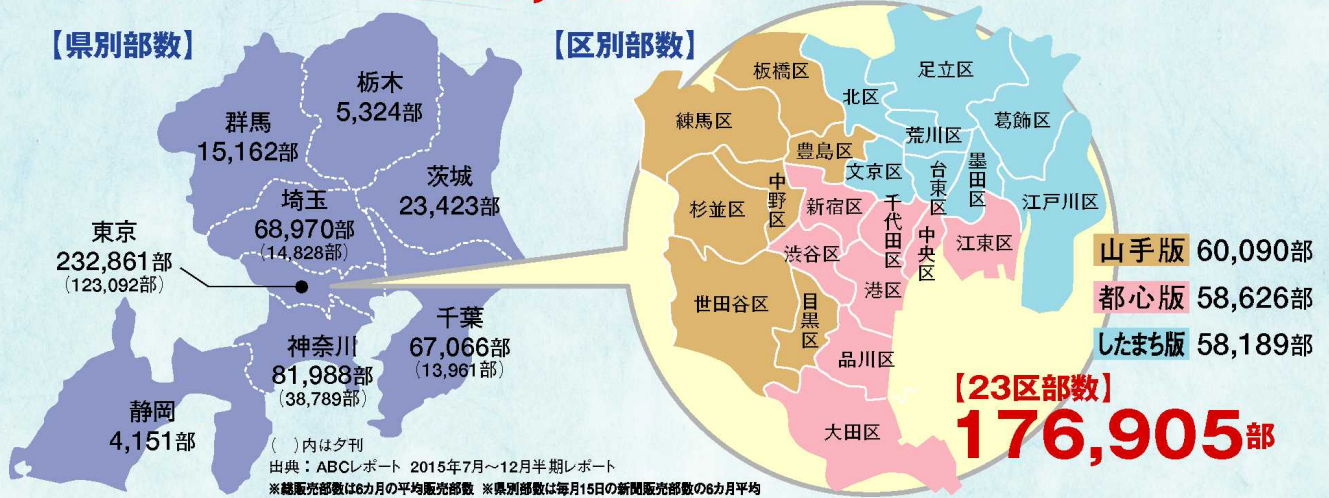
【県別部数】

栃木
5,324部

群馬
15,162部

茨城
23,423部

埼玉
68,970部
(14,828部)

東京
232,861部
(123,092部)

千葉
67,066部
(13,961部)

神奈川
81,988部
(38,789部)

静岡
4,151部

( )内は夕刊
出典：ABCレポート 2015年7月～12月半期レポート
※総販売部数は6カ月の平均販売部数 ※県別部数は毎月15日の新聞販売部数の6カ月平均

【区別部数】

板橋区
足立区
北区
練馬区
荒川区
葛飾区
豊島区
文京区
台東区
墨田区
中野区
杉並区
新宿区
千代田区
江戸川区
中央区
渋谷区
江東区
港区
世田谷区
目黒区
品川区
大田区

山手版 60,090部
都心版 58,626部
したまち版 58,189部

【23区部数】
176,905部